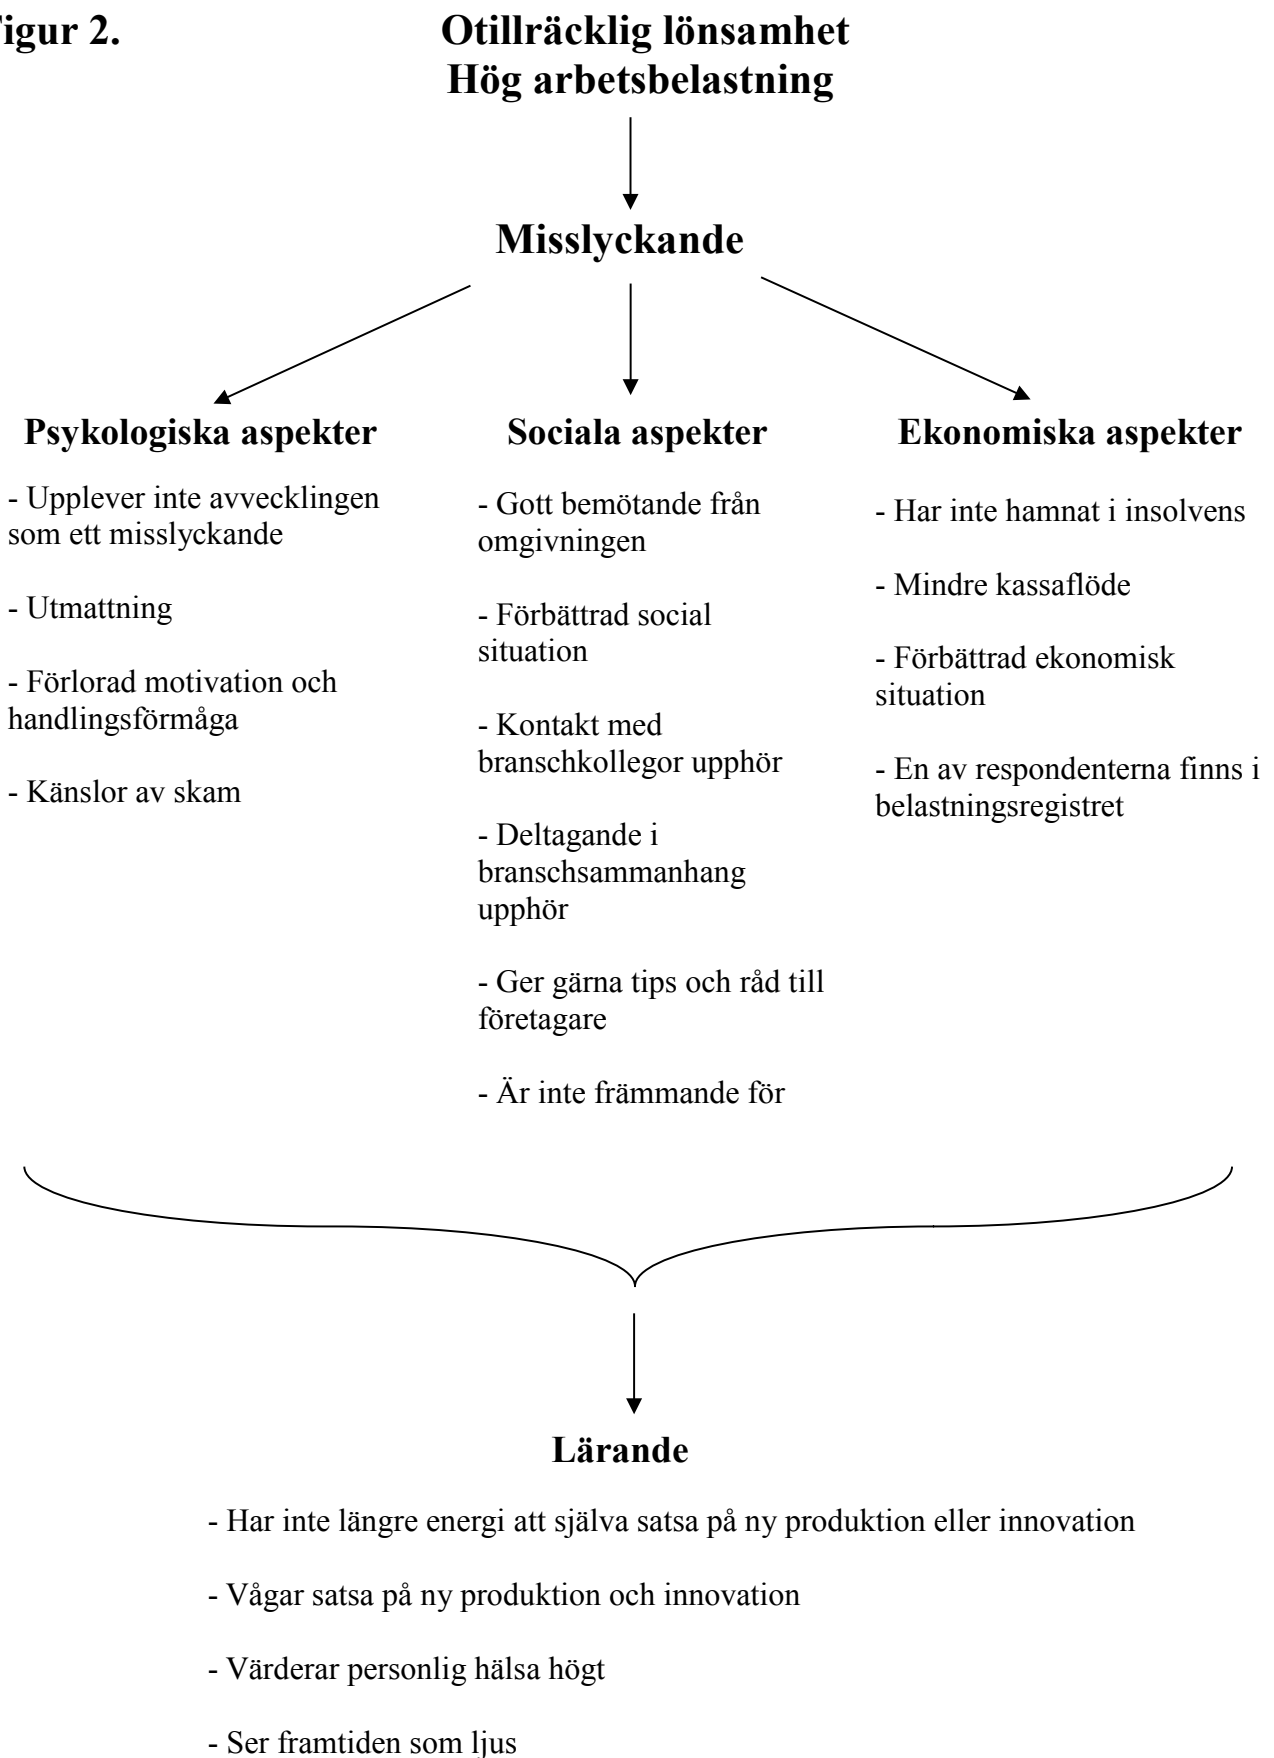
igur 2.

Otillräcklig lönsamhet
Hög arbetsbelastning

Misslyckande

Psykologiska aspekter

- Upplever inte avvecklingen som ett misslyckande

- Utmattning

- Förlorad motivation och handlingsförmåga

- Känslor av skam

Sociala aspekter

- Gott bemötande från omgivningen

- Förbättrad social situation

- Kontakt med branschkollegor upphör

- Deltagande i branschsammanhang upphör

- Ger gärna tips och råd till företagare

- Är inte främmande för

Ekonomiska aspekter

- Har inte hamnat i insolvens

- Mindre kassaflöde

- Förbättrad ekonomisk situation

- En av respondenterna finns i belastningsregistret

Lärande

- Har inte längre energi att själva satsa på ny produktion eller innovation

- Vågar satsa på ny produktion och innovation

- Värderar personlig hälsa högt

- Ser framtiden som ljus